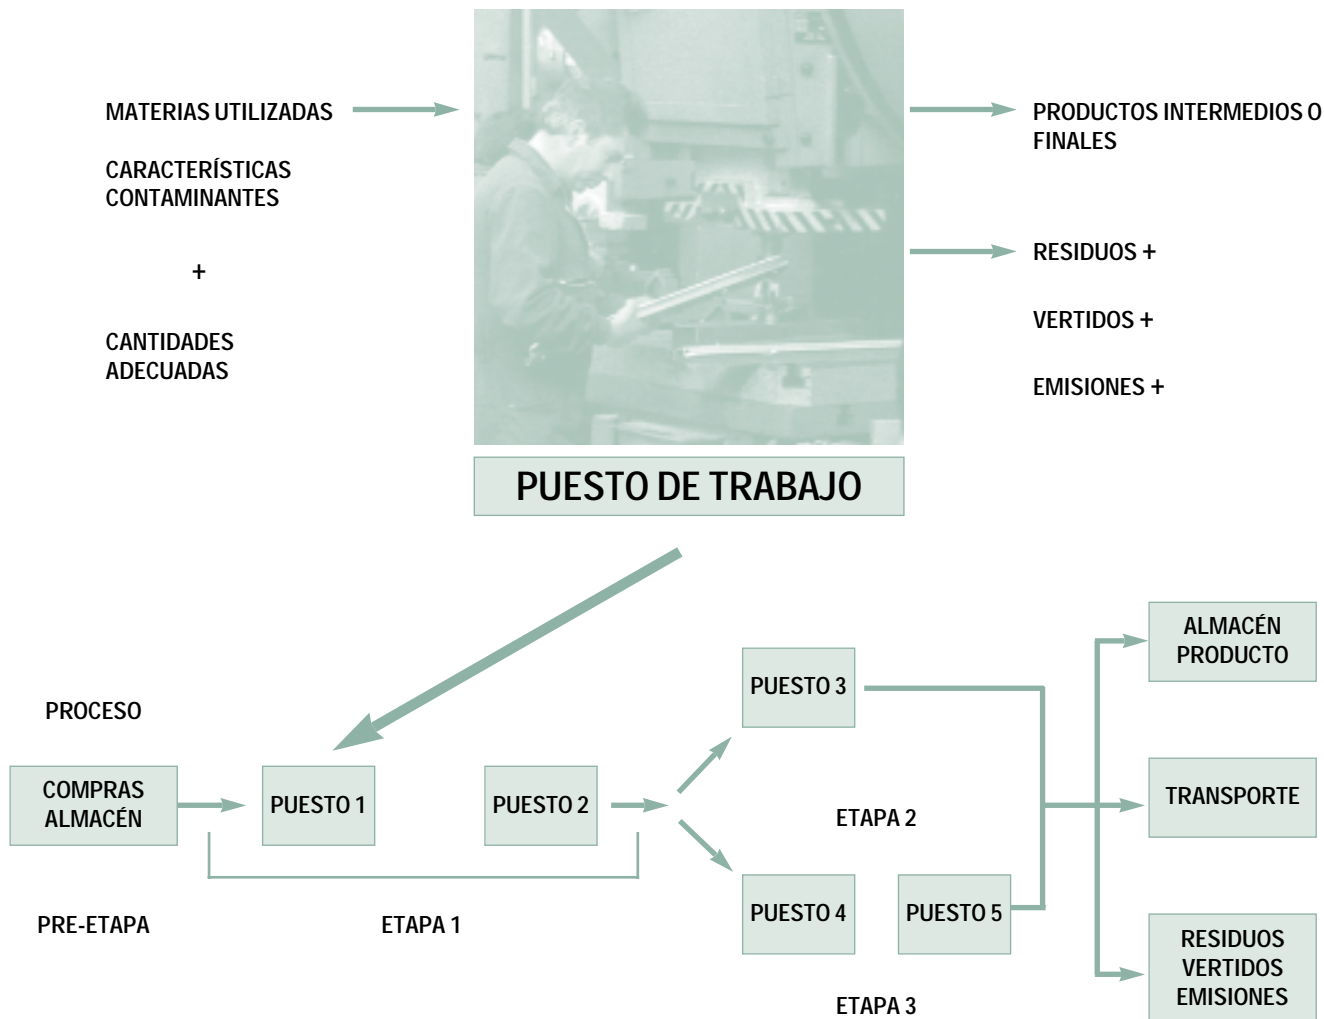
MATERIAS UTILIZADAS

CARACTERÍSTICAS CONTAMINANTES

+

CANTIDADES ADECUADAS

PRODUCTOS INTERMEDIOS O FINALES

RESIDUOS +

VERTIDOS +

EMISIONES +

PUESTO DE TRABAJO

PROCESO

COMPRAS ALMACÉN

PUESTO 1

PUESTO 2

PUESTO 3

ETAPA 2

PUESTO 4

PUESTO 5

ETAPA 3

ALMACÉN PRODUCTO

TRANSPORTE

RESIDUOS VERTIDOS EMISIONES

PRE-ETAPA

ETAPA 1